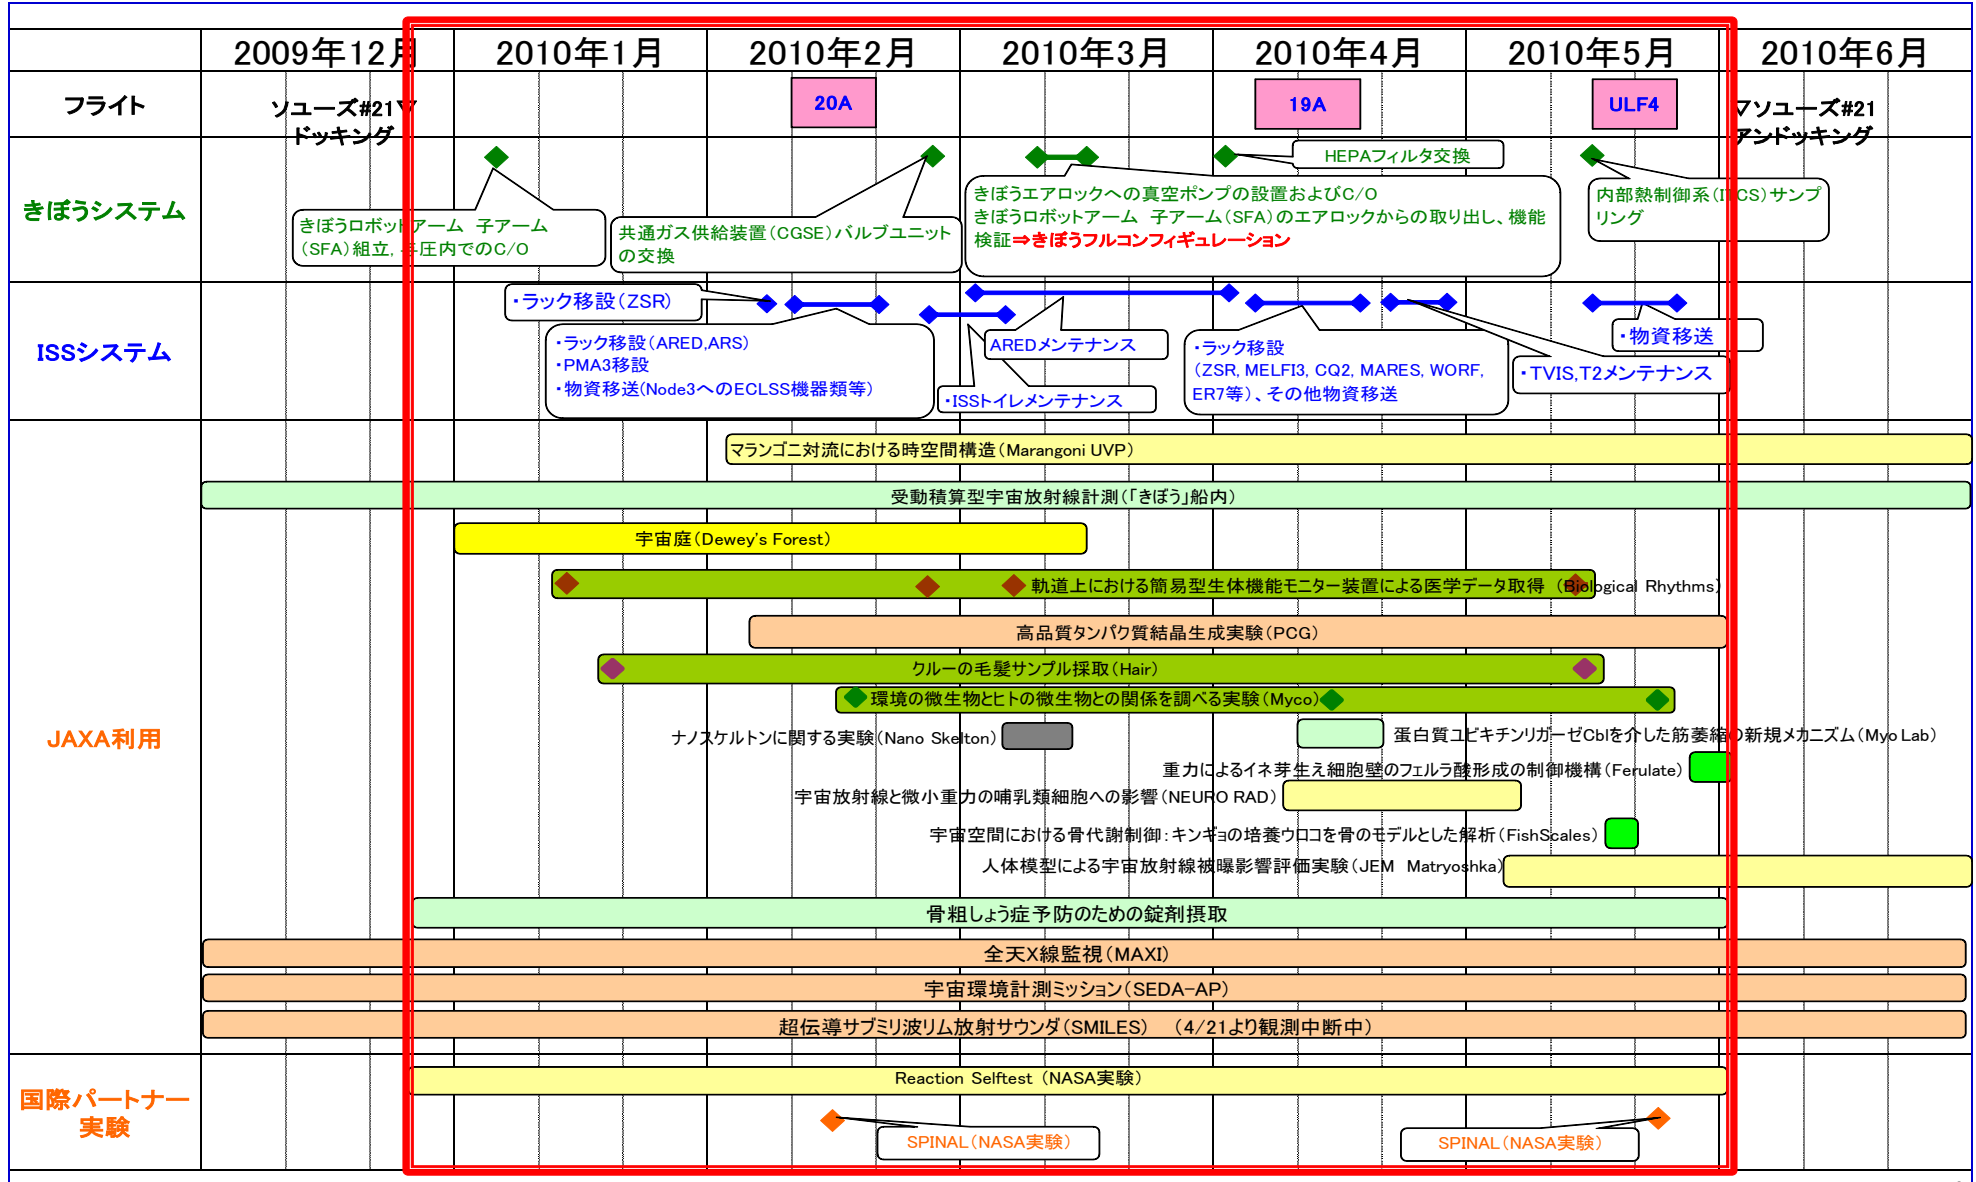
| | 2009年12月 | 2010年1月 | 2010年2月 | 2010年3月 | 2010年4月 | 2010年5月 | 2010年6月 |
|---|---|---|---|---|---|---|---|

フライト

ソユーズ#21ドッキング

20A

19A

ULF4

ソユーズ#21アンドッキング

きぼうシステム

きぼうロボットアーム　子アーム（SFA）組立，与圧内でのC/O

共通ガス供給装置（CGSE）バルブユニットの交換

HEPAフィルタ交換

きぼうエアロックへの真空ポンプの設置およびC/O
きぼうロボットアーム　子アーム（SFA）のエアロックからの取り出し、機能検証⇒きぼうフルコンフィギュレーション

内部熱制御系（ITCS）サンプリング

ISSシステム

・ラック移設（ZSR）

・ラック移設（ARED,ARS）
・PMA3移設
・物資移送(Node3へのECLSS機器類等）

AREDメンテナンス

・ISSトイレメンテナンス

・ラック移設
（ZSR, MELFI3, CQ2, MARES, WORF, ER7等）、その他物資移送

・物資移送

・TVIS,T2メンテナンス

JAXA利用

マランゴニ対流における時空間構造（Marangoni UVP）

受動積算型宇宙放射線計測（「きぼう」船内）

宇宙庭（Dewey's Forest）

軌道上における簡易型生体機能モニター装置による医学データ取得（Biological Rhythms）

高品質タンパク質結晶生成実験（PCG）

クルーの毛髪サンプル採取（Hair）

環境の微生物とヒトの微生物との関係を調べる実験（Myco）

ナノスケルトンに関する実験（Nano Skelton）

蛋白質ユビキチンリガーゼCblを介した筋萎縮の新規メカニズム（Myo Lab）

重力によるイネ芽生え細胞壁のフェルラ酸形成の制御機構（Ferulate）

宇宙放射線と微小重力の哺乳類細胞への影響（NEURO RAD）

宇宙空間における骨代謝制御：キンギョの培養ウロコを骨のモデルとした解析（FishScales）

人体模型による宇宙放射線被曝影響評価実験（JEM Matryoshka）

骨粗しょう症予防のための錠剤摂取

全天X線監視（MAXI）

宇宙環境計測ミッション（SEDA-AP）

超伝導サブミリ波リム放射サウンダ（SMILES）　（4/21より観測中断中）

国際パートナー実験

Reaction Selftest（NASA実験）

SPINAL（NASA実験）

SPINAL（NASA実験）